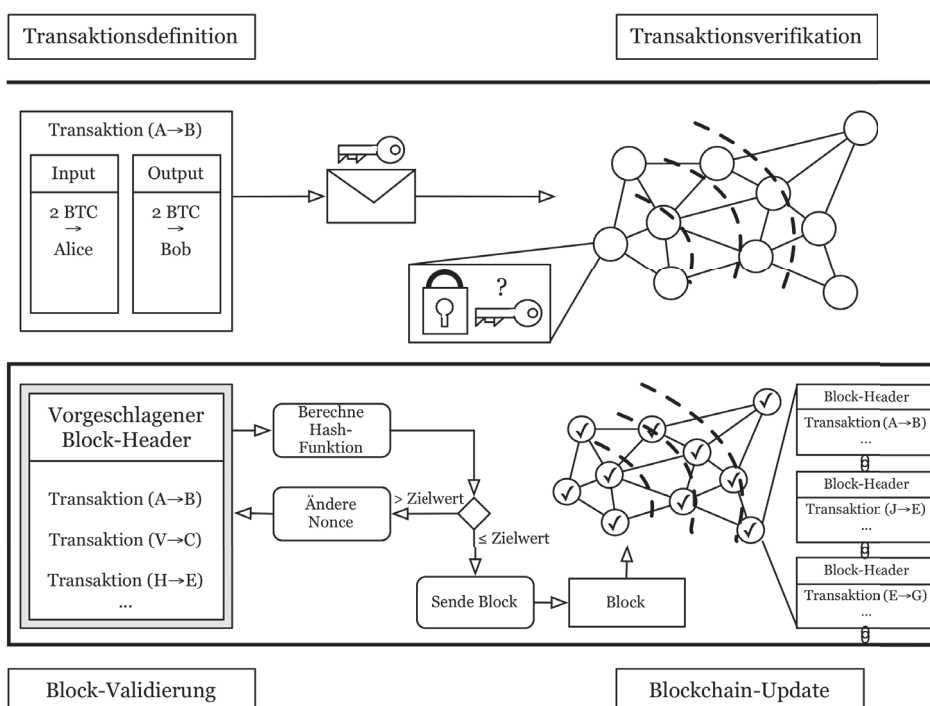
Transaktionsdefinition

Transaktionsverifikation

Transaktion (A→B)

Input

2 BTC → Alice

Output

2 BTC → Bob

?

Vorgeschlagener Block-Header

Transaktion (A→B)

Transaktion (V→C)

Transaktion (H→E)

...

Berechne Hash-Funktion

Ändere Nonce

> Zielwert

≤ Zielwert

Sende Block

Block

Block-Header

Transaktion (A→B)

...

Block-Header

Transaktion (J→E)

...

Block-Header

Transaktion (E→G)

...

Block-Validierung

Blockchain-Update